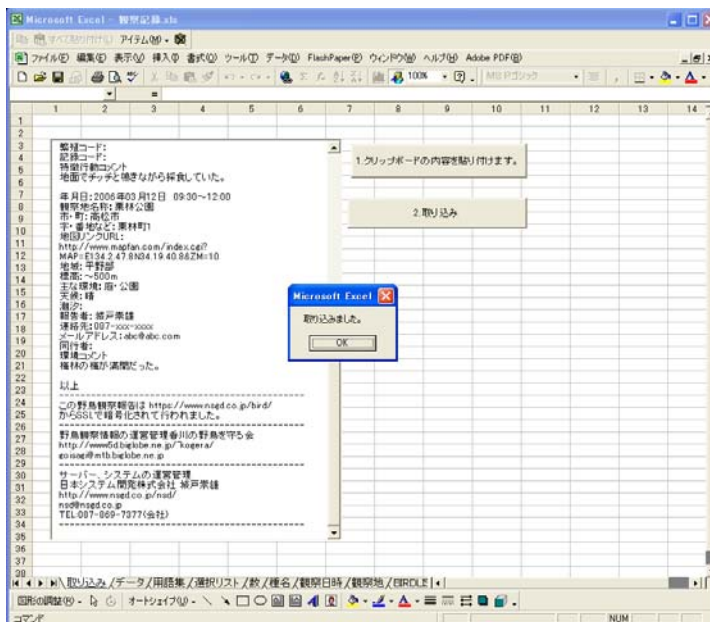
Microsoft Excel - 観察記録.xls

すべて取り付け アイテム(M)

ファイル(F) 編集(E) 表示(V) 挿入(I) 書式(O) ツール(T) データ(D) FlashPaper(P) ウィンドウ(W) ヘルプ(H) Adobe PDF(B)

100% MS Pゴシック

| | 1 | 2 | 3 | 4 | 5 | 6 | 7 | 8 | 9 | 10 | 11 | 12 | 13 | 14 |
|---|---|---|---|---|---|---|---|---|---|---|---|---|---|---|

種類コード:
記録コード:
特徴行動コメント
地面でチッチと鳴きながら採食していた。

年月日: 2006年03月12日 09:30~12:00
観察地名称: 栗林公園
市・町: 高松市
字・番地など: 栗林町1
地図リンクURL:
http://www.mapfan.com/index.cgi?
MAP=E134.2.47.8N34.19.40.8&ZM=10
地域: 平野部
標高: ~500m
主な環境: 庭・公園
天候: 晴
潮汐:
報告者: 嫁戸素雄
連絡先: 087-xxx-xxxx
メールアドレス: abc@abc.com
同行者:
環境コメント
梅林の梅が満開だった。

以上

この野鳥観察報告は https://www.nsgd.co.jp/bird/ からSSLで暗号化されて行われました。

野鳥観察情報の運営管理 香川の野鳥を守る会
http://www6d.biglobe.ne.jp/~kogera/
gonsag@mtb.biglobe.ne.jp

サーバー、システムの運営管理
日本システム開発株式会社 嫁戸素雄
http://www.nsgd.co.jp/nsd/
nsd@nsgd.co.jp
TEL 087-869-7377(会社)

1.クリップボードの内容を貼り付けます。

2.取り込み

Microsoft Excel
取り込みました。
OK

取り込み / データ / 用語集 / 選択リスト / 数 / 種名 / 観察日時 / 観察地 / BIRDLE

図形の調整(R) オートシェイプ(U)

コマンド NUM